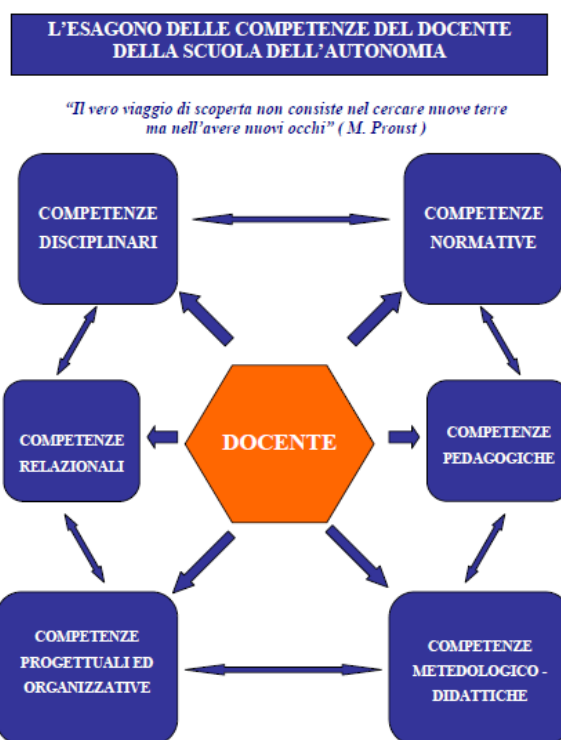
L'ESAGONO DELLE COMPETENZE DEL DOCENTE DELLA SCUOLA DELL'AUTONOMIA

"Il vero viaggio di scoperta non consiste nel cercare nuove terre ma nell'avere nuovi occhi" ( M. Proust )

COMPETENZE DISCIPLINARI

COMPETENZE NORMATIVE

COMPETENZE RELAZIONALI

DOCENTE

COMPETENZE PEDAGOGICHE

COMPETENZE PROGETTUALI ED ORGANIZZATIVE

COMPETENZE METEDOLOGICO - DIDATTICHE